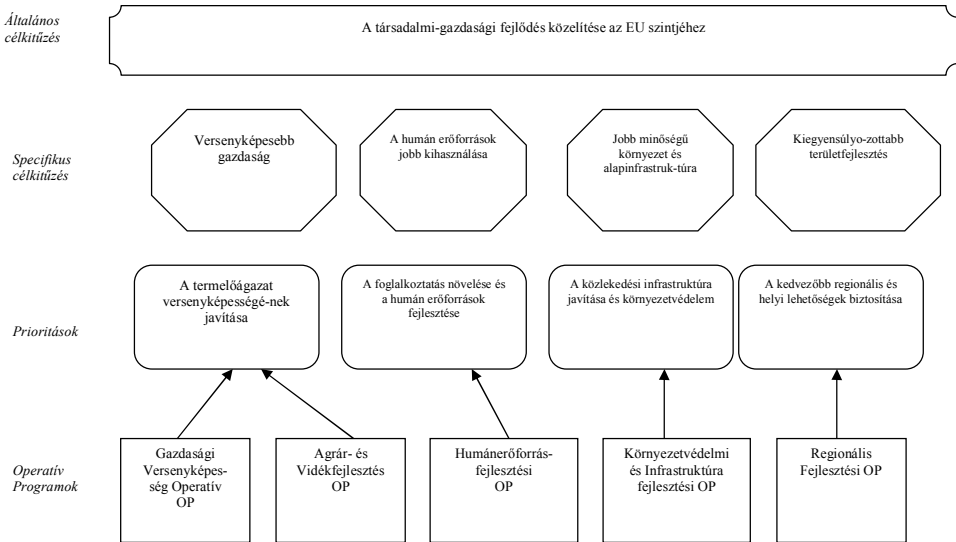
Általános célkitűzés

A társadalmi-gazdasági fejlődés közelítése az EU szintjéhez

Specifikus célkitűzés

Versenyképesebb gazdaság

A humán erőforrások jobb kihasználása

Jobb minőségű környezet és alapinfrastruk-túra

Kiegyensúlyo-zottabb területfejlesztés

Prioritások

A termelőágazat versenyképességé-nek javítása

A foglalkoztatás növelése és a humán erőforrások fejlesztése

A közlekedési infrastruktúra javítása és környezetvédelem

A kedvezőbb regionális és helyi lehetőségek biztosítása

Operatív Programok

Gazdasági Versenyképes-ség Operatív OP

Agrár- és Vidékfejlesztés OP

Humánerőforrás-fejlesztési OP

Környezetvédelmi és Infrastruktúra fejlesztési OP

Regionális Fejlesztési OP